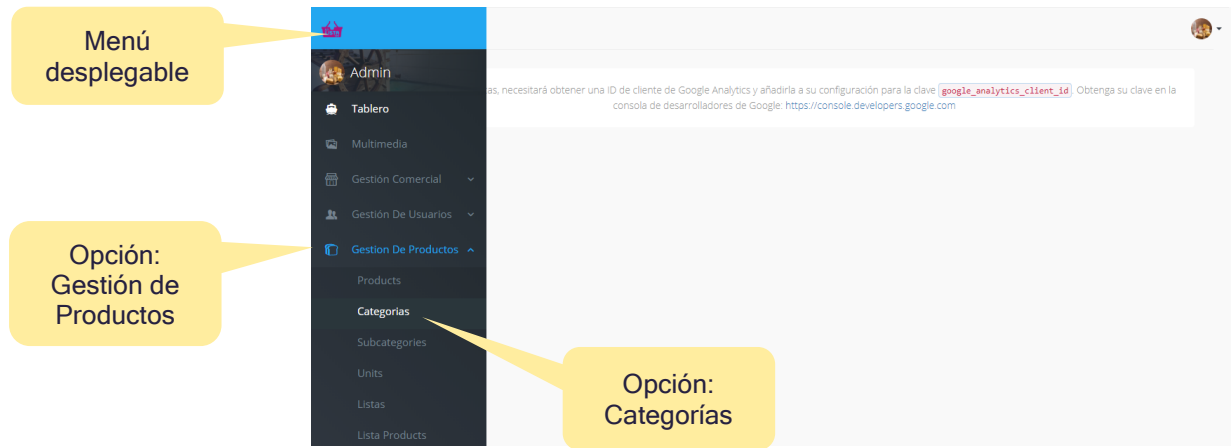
Menú desplegable

Admin

Tablero

Multimedia

Gestión Comercial

Gestión De Usuarios

Gestion De Productos

Products

Categorias

Subcategories

Units

Listas

Lista Products

as, necesitará obtener una ID de cliente de Google Analytics y añadirla a su configuración para la clave google_analytics_client_id. Obtenga su clave en la consola de desarrolladores de Google: https://console.developers.google.com

Opción: Gestión de Productos

Opción: Categorías